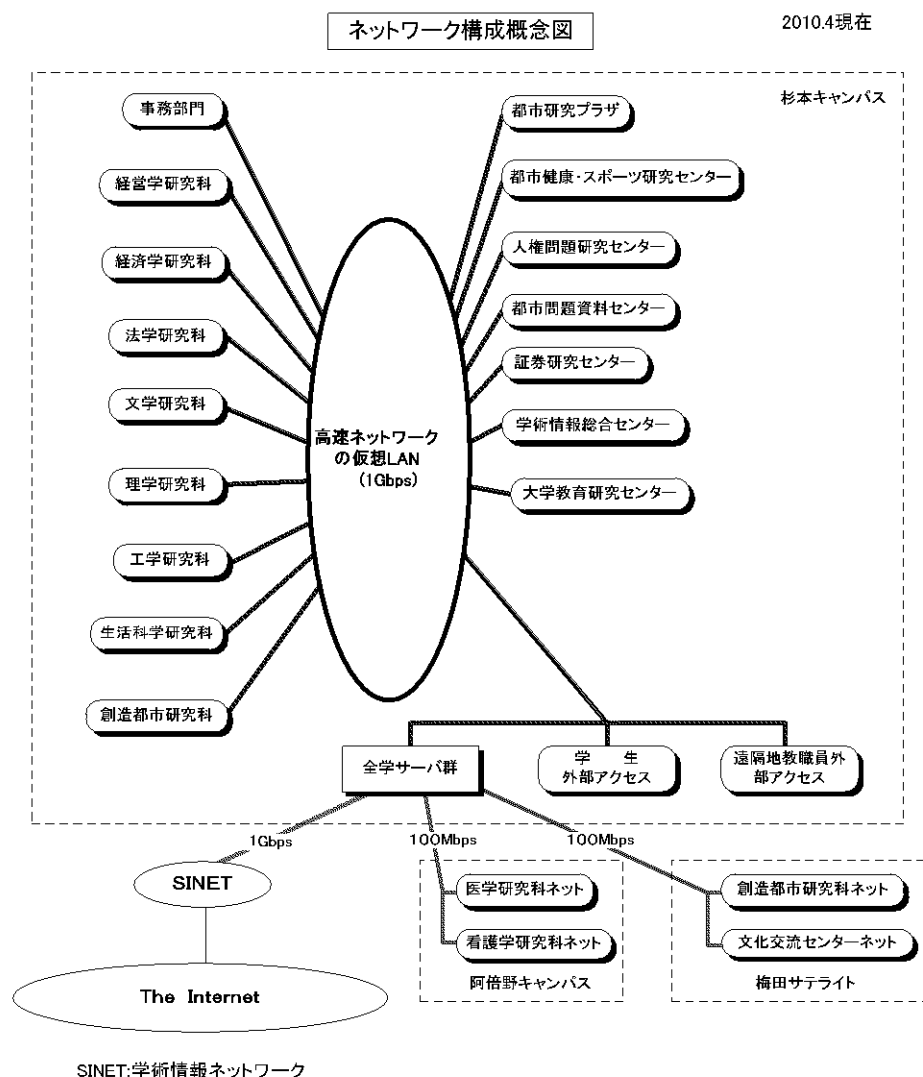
ネットワーク構成概念図

2010.4現在

杉本キャンパス

事務部門

経営学研究科

経済学研究科

法学研究科

文学研究科

理学研究科

工学研究科

生活科学研究科

創造都市研究科

都市研究プラザ

都市健康・スポーツ研究センター

人権問題研究センター

都市問題資料センター

証券研究センター

学術情報総合センター

大学教育研究センター

高速ネットワークの仮想LAN (1Gbps)

全学サーバ群

学　生
外部アクセス

遠隔地教職員外部アクセス

1Gbps

100Mbps

100Mbps

SINET

The Internet

医学研究科ネット

看護学研究科ネット

阿倍野キャンパス

創造都市研究科ネット

文化交流センターネット

梅田サテライト

SINET:学術情報ネットワーク